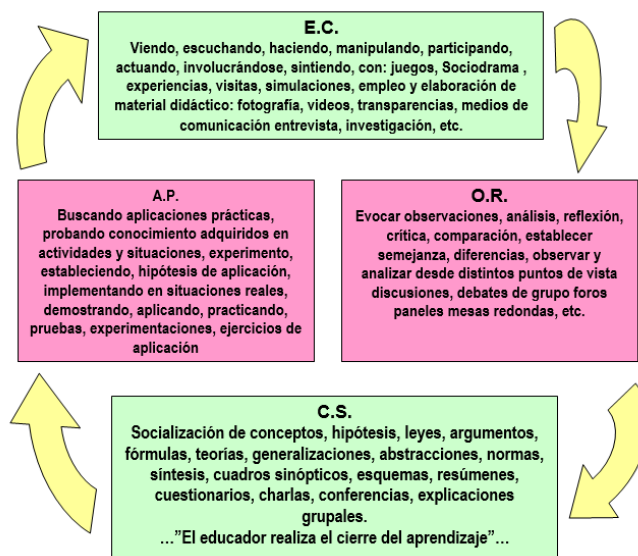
E.C.
Viendo, escuchando, haciendo, manipulando, participando, actuando, involucrándose, sintiendo, con: juegos, Sociodrama , experiencias, visitas, simulaciones, empleo y elaboración de material didáctico: fotografía, videos, transparencias, medios de comunicación entrevista, investigación, etc.

A.P.
Buscando aplicaciones prácticas, probando conocimiento adquiridos en actividades y situaciones, experimento, estableciendo, hipótesis de aplicación, implementando en situaciones reales, demostrando, aplicando, practicando, pruebas, experimentaciones, ejercicios de aplicación

O.R.
Evocar observaciones, análisis, reflexión, crítica, comparación, establecer semejanza, diferencias, observar y analizar desde distintos puntos de vista discusiones, debates de grupo foros paneles mesas redondas, etc.

C.S.
Socialización de conceptos, hipótesis, leyes, argumentos, fórmulas, teorías, generalizaciones, abstracciones, normas, síntesis, cuadros sinópticos, esquemas, resúmenes, cuestionarios, charlas, conferencias, explicaciones grupales.
…"El educador realiza el cierre del aprendizaje"…